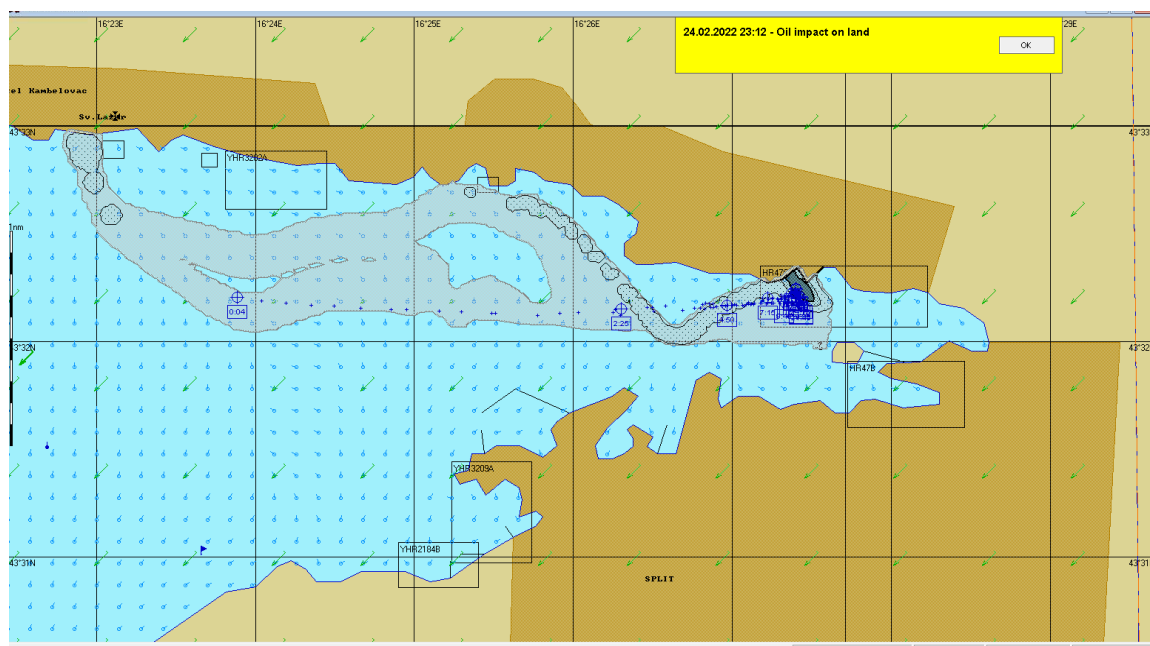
16°23E
16°24E
16°25E
16°26E
29E

24.02.2022 23:12 - Oil impact on land
OK

el Kambelovac
Sv.Lazar
43°33N
43°33
YHR3202A
1nm
HR47
0:04
2:25
4:50
7:15
43°32N
43°32
HR47B
YHR3209A
YHR2184B
43°31N
43°31
SPLIT